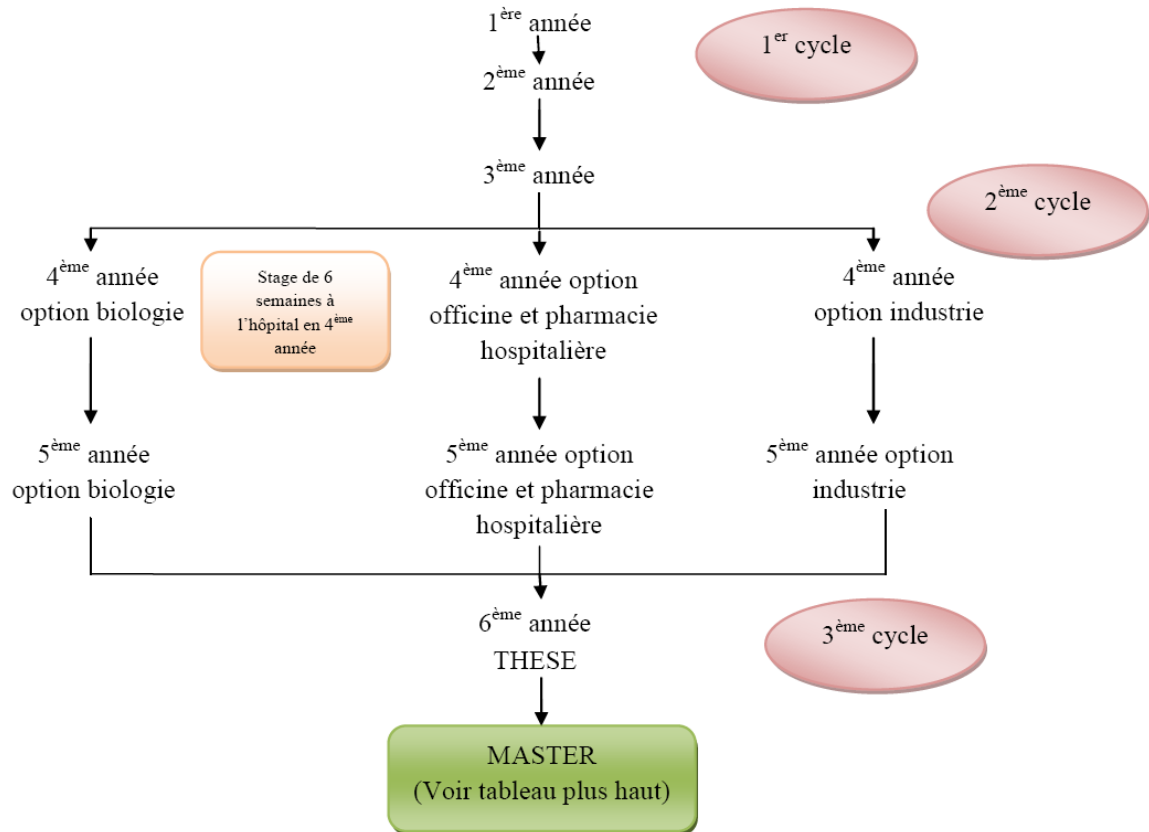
1$^{ère}$ année

1$^{er}$ cycle

2$^{ème}$ année

3$^{ème}$ année

2$^{ème}$ cycle

4$^{ème}$ année option biologie

Stage de 6 semaines à l'hôpital en 4$^{ème}$ année

4$^{ème}$ année option officine et pharmacie hospitalière

4$^{ème}$ année option industrie

5$^{ème}$ année option biologie

5$^{ème}$ année option officine et pharmacie hospitalière

5$^{ème}$ année option industrie

6$^{ème}$ année THESE

3$^{ème}$ cycle

MASTER (Voir tableau plus haut)